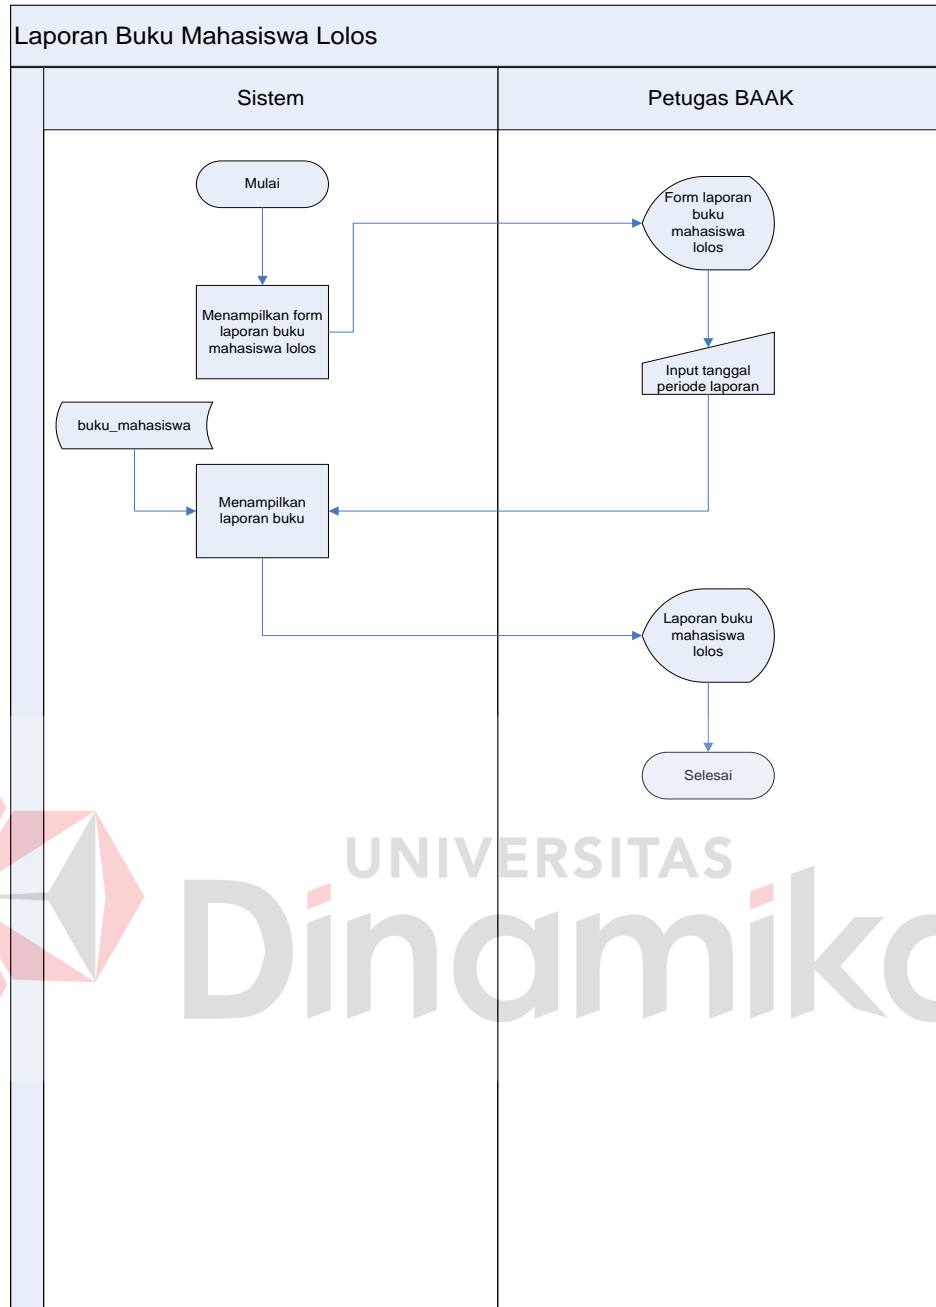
Laporan Buku Mahasiswa Lolos

Sistem

Petugas BAAK

Mulai

Menampilkan form laporan buku mahasiswa lolos

Form laporan buku mahasiswa lolos

Input tanggal periode laporan

buku_mahasiswa

Menampilkan laporan buku

Laporan buku mahasiswa lolos

Selesai

UNIVERSITAS

Dinamika